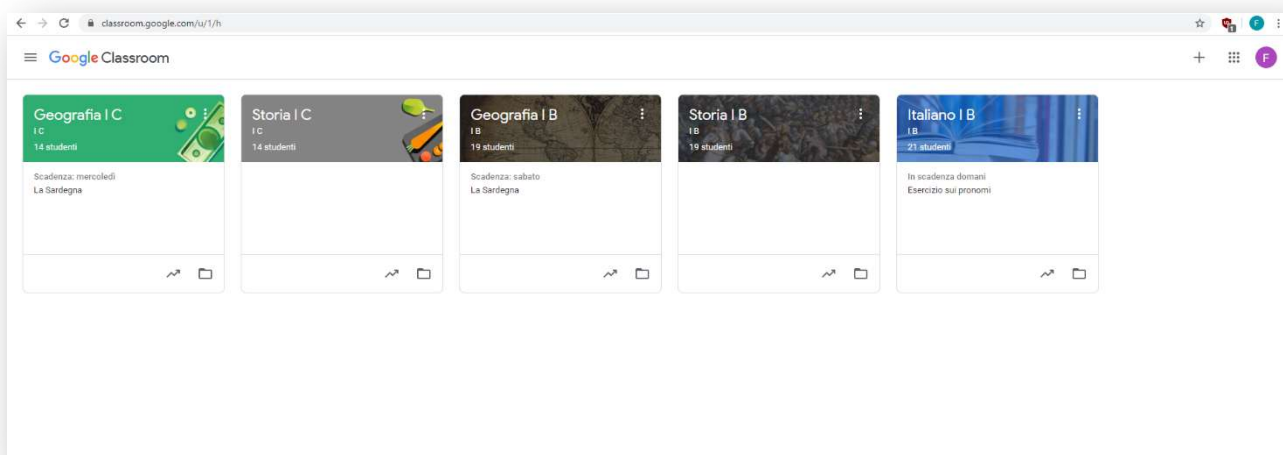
classroom.google.com/u/1/h

Google Classroom

F

Geografia I C
I C
14 studenti

Scadenza: mercoledì
La Sardegna

Storia I C
I C
14 studenti

Geografia I B
I B
19 studenti

Scadenza: sabato
La Sardegna

Storia I B
I B
19 studenti

Italiano I B
I B
21 studenti

In scadenza domani
Esercizio sui pronomi